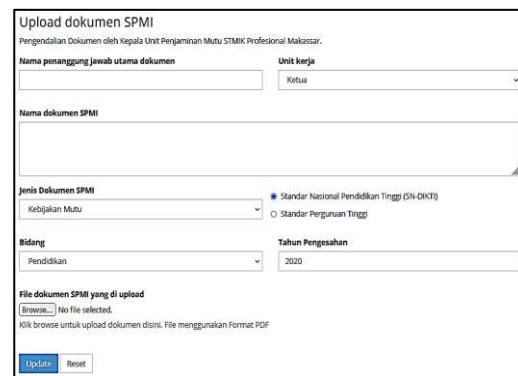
Upload dokumen SPMI

Pengendalian Dokumen oleh Kepala Unit Penjaminan Mutu STMIK Profesional Makassar.

Nama penanggung jawab utama dokumen

Unit kerja

Ketua

Nama dokumen SPMI

Jenis Dokumen SPMI

Kebijakan Mutu

Standar Nasional Pendidikan Tinggi (SN-DIKTI)

Standar Perguruan Tinggi

Bidang

Pendidikan

Tahun Pengesahan

2020

File dokumen SPMI yang di upload

Browse... No file selected.

Klik browse untuk upload dokumen disini. File menggunakan Format PDF

Update Reset